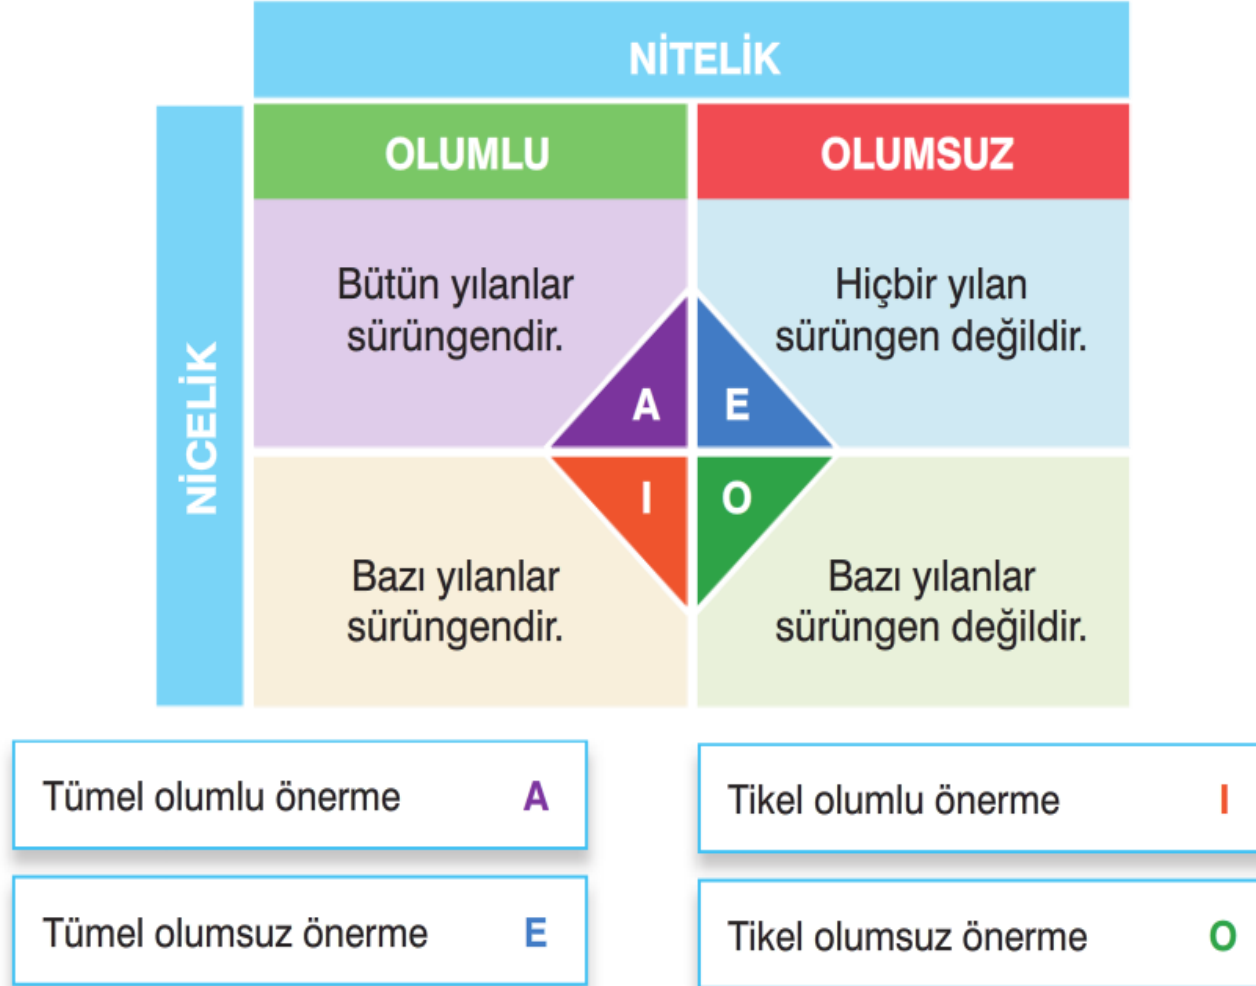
NİTELİK

NİCELİK

| | OLUMLU | OLUMSUZ |
|---|---|---|
| | Bütün yılanlar sürüngendir. | Hiçbir yılan sürüngen değildir. |
| | Bazı yılanlar sürüngendir. | Bazı yılanlar sürüngen değildir. |

A E
I O

Tümel olumlu önerme A

Tikel olumlu önerme I

Tümel olumsuz önerme E

Tikel olumsuz önerme O